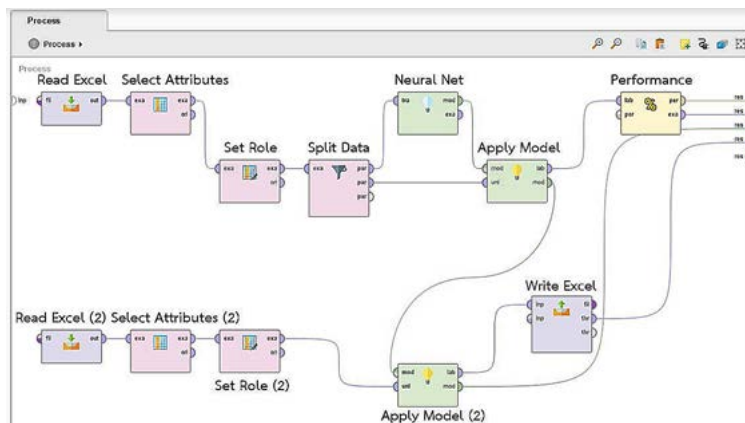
Process

Process ▸

Process

inp

Read Excel

fil out

Select Attributes

exa exa ori

Neural Net

tra mod exa

Performance

lab per per exa

res
res
res
res
res

Set Role

exa exa ori

Split Data

exa par par par

Apply Model

mod lab unl mod

Write Excel

inp inp fil thr thr

Read Excel (2)

fil out

Select Attributes (2)

exa exa ori

exa exa ori

Set Role (2)

mod lab unl mod

Apply Model (2)